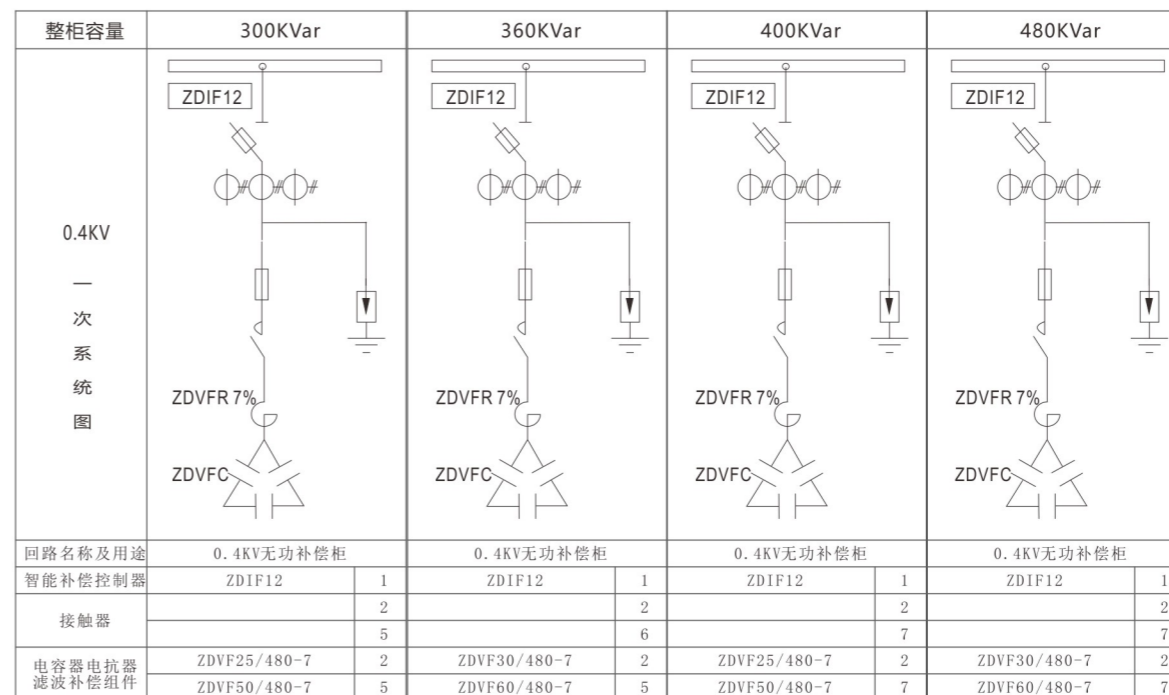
| 整柜容量 | 300KVar | | 360KVar | | 400KVar | | 480KVar | |
|---|---|---|---|---|---|---|---|---|
| 0.4KV 一次系统图 | ZDIF12 ZDVFR 7% ZDVFC | | ZDIF12 ZDVFR 7% ZDVFC | | ZDIF12 ZDVFR 7% ZDVFC | | ZDIF12 ZDVFR 7% ZDVFC | |
| 回路名称及用途 | 0.4KV无功补偿柜 | | 0.4KV无功补偿柜 | | 0.4KV无功补偿柜 | | 0.4KV无功补偿柜 | |
| 智能补偿控制器 | ZDIF12 | 1 | ZDIF12 | 1 | ZDIF12 | 1 | ZDIF12 | 1 |
| 接触器 | | 2 | | 2 | | 2 | | 2 |
| | | 5 | | 6 | | 7 | | 7 |
| 电容器电抗器滤波补偿组件 | ZDVF25/480-7 | 2 | ZDVF30/480-7 | 2 | ZDVF25/480-7 | 2 | ZDVF30/480-7 | 2 |
| | ZDVF50/480-7 | 5 | ZDVF60/480-7 | 5 | ZDVF50/480-7 | 7 | ZDVF60/480-7 | 7 |